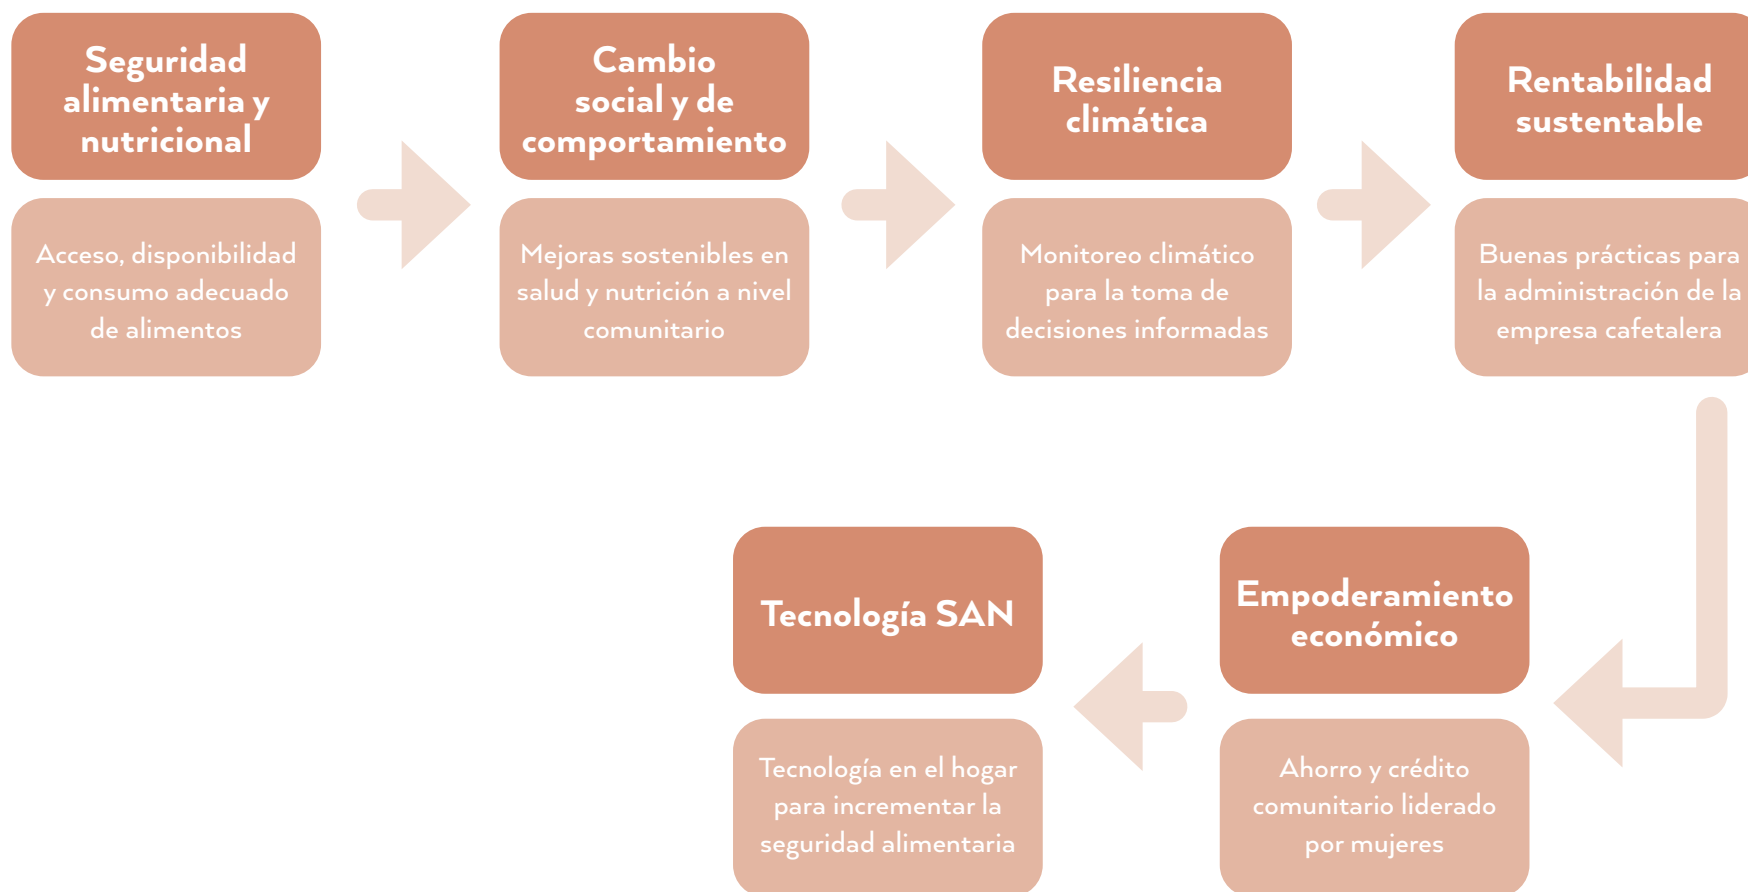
Seguridad alimentaria y nutricional

Acceso, disponibilidad y consumo adecuado de alimentos

Cambio social y de comportamiento

Mejoras sostenibles en salud y nutrición a nivel comunitario

Resiliencia climática

Monitoreo climático para la toma de decisiones informadas

Rentabilidad sustentable

Buenas prácticas para la administración de la empresa cafetalera

Empoderamiento económico

Ahorro y crédito comunitario liderado por mujeres

Tecnología SAN

Tecnología en el hogar para incrementar la seguridad alimentaria